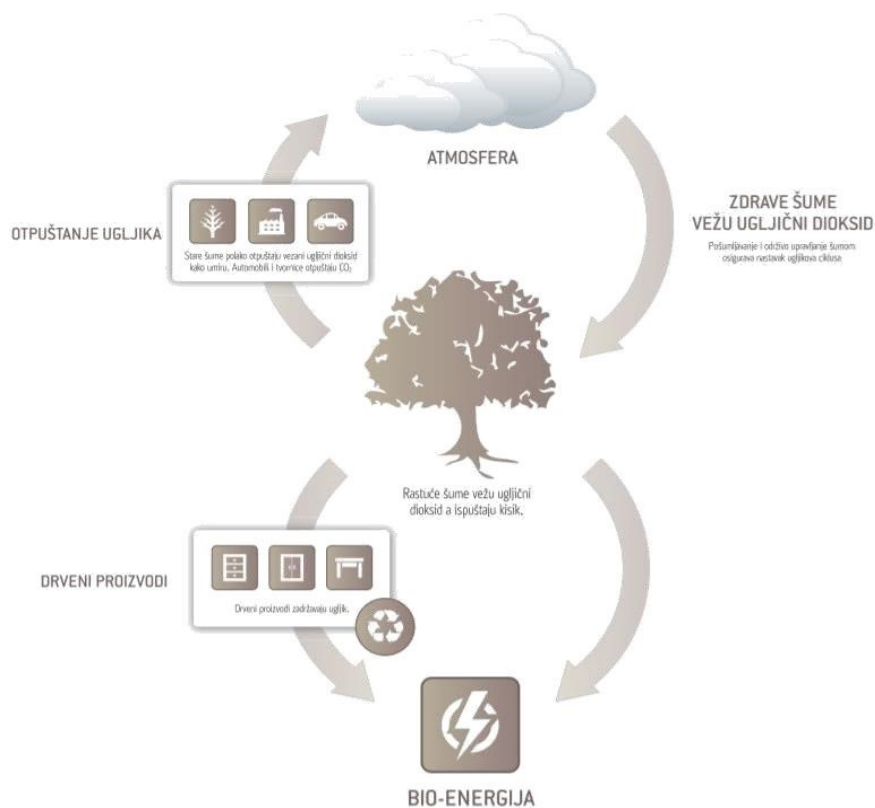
ATMOSFERA

OTPUŠTANJE UGLJIKA

Stare šume polako otpuštaju vezani ugljični dioksid kako umiru. Automobili i tvornice otpuštaju $CO_2$

ZDRAVE ŠUME
VEŽU UGLJIČNI DIOKSID

Pošumljavanje i odgovorno upravljanje šumom osigurava nastavak ugljikova ciklusa

Rastuće šume vežu ugljični dioksid a ispuštaju kisik.

DRVENI PROIZVODI

Drveni proizvodi zadržavaju ugljik.

BIO-ENERGIJA